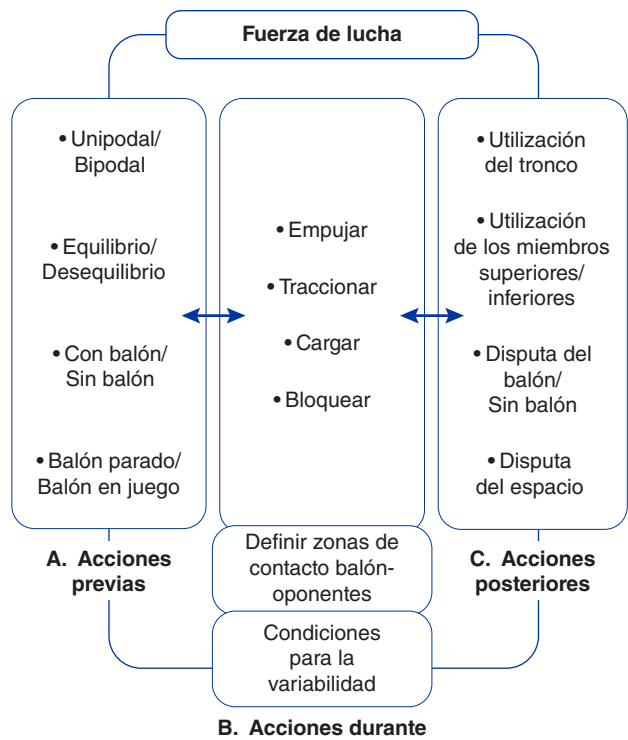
Fuerza de lucha

• Unipodal/ Bipodal

• Equilibrio/ Desequilibrio

• Con balón/ Sin balón

• Balón parado/ Balón en juego

A. Acciones previas

• Empujar

• Traccionar

• Cargar

• Bloquear

Definir zonas de contacto balón-oponentes

Condiciones para la variabilidad

B. Acciones durante

• Utilización del tronco

• Utilización de los miembros superiores/ inferiores

• Disputa del balón/ Sin balón

• Disputa del espacio

C. Acciones posteriores